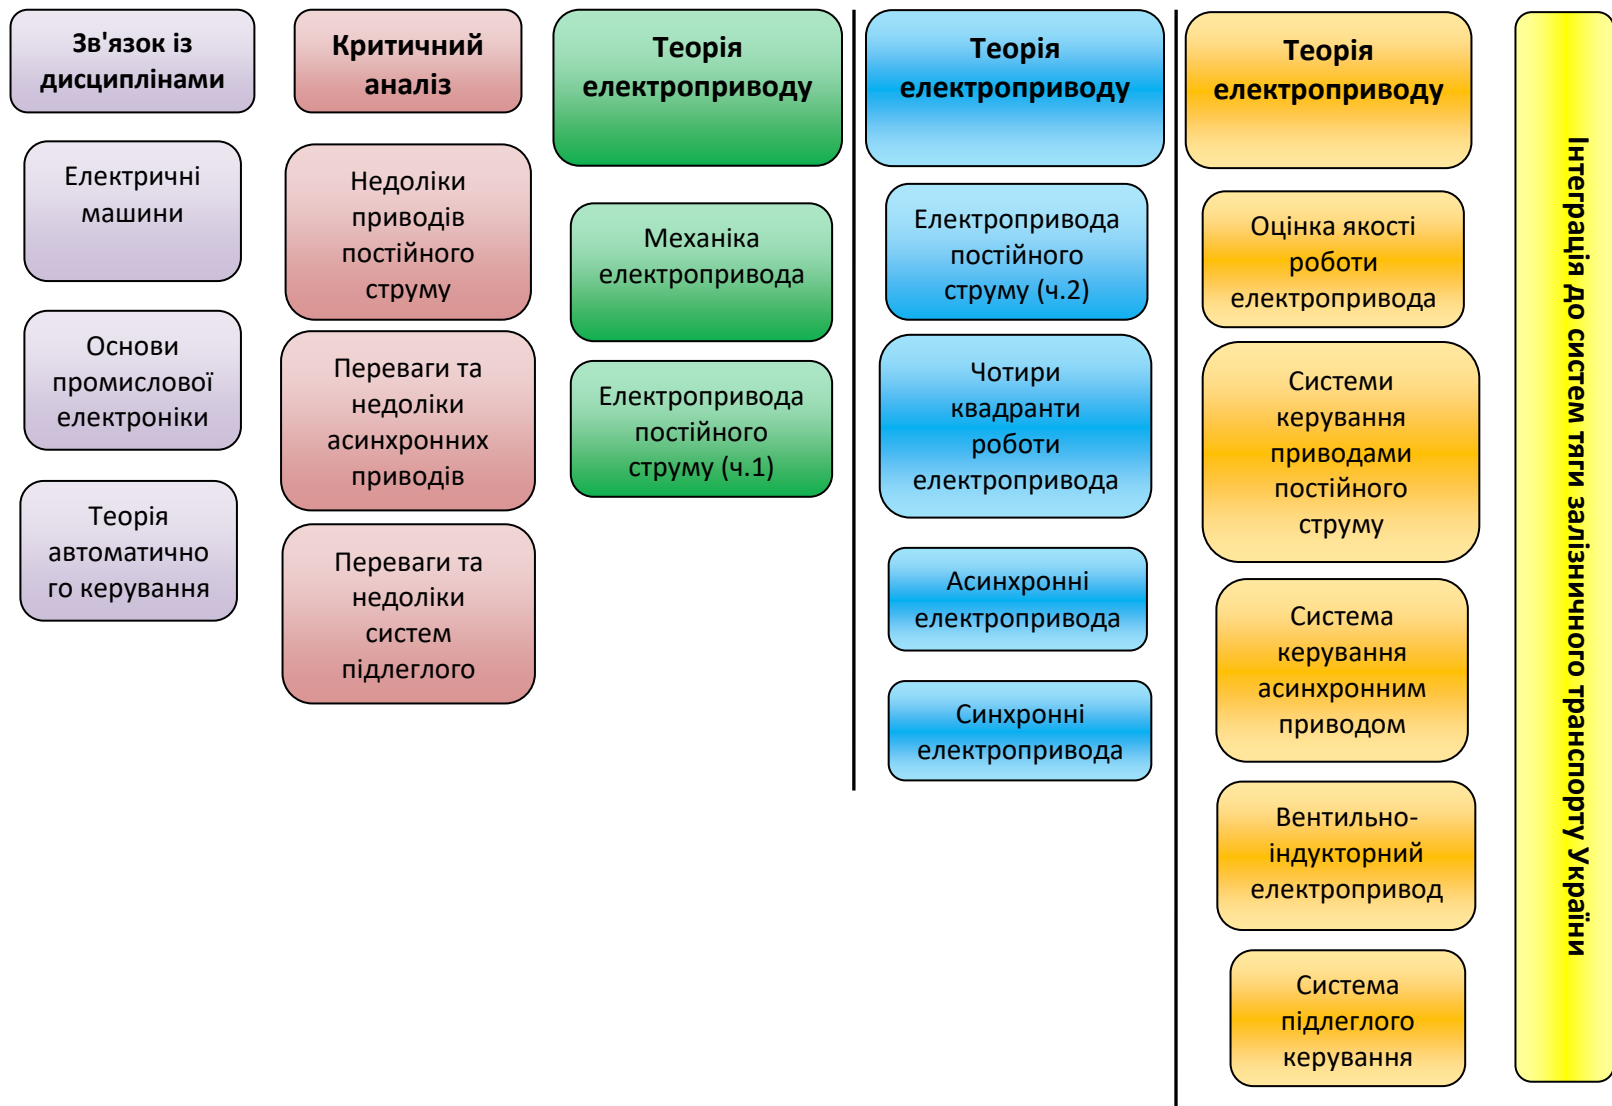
Зв'язок із дисциплінами

Електричні машини

Основи промислової електроніки

Теорія автоматичного керування

Критичний аналіз

Недоліки приводів постійного струму

Переваги та недоліки асинхронних приводів

Переваги та недоліки систем підлеглого

Теорія електроприводу

Механіка електропривода

Електропривода постійного струму (ч.1)

Теорія електроприводу

Електропривода постійного струму (ч.2)

Чотири квадранти роботи електропривода

Асинхронні електропривода

Синхронні електропривода

Теорія електроприводу

Оцінка якості роботи електропривода

Системи керування приводами постійного струму

Система керування асинхронним приводом

Вентильно-індукторний електропривод

Система підлеглого керування

Інтеграція до систем тяги залізничного транспорту України